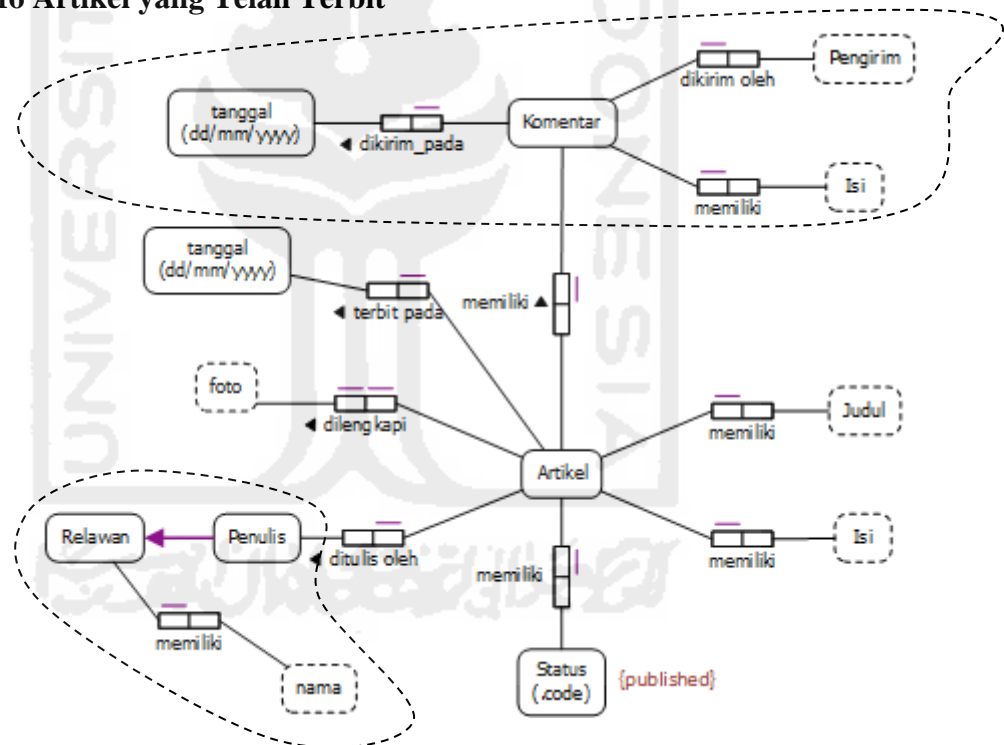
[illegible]o Artikel yang Telah Terbit

Pengirim

dikirim oleh

tanggal (dd/mm/yyyy)

◀ dikirim_pada

Komentar

memiliki

Isi

tanggal (dd/mm/yyyy)

◀ terbit pada

memiliki ▲

foto

◀ dilengkapi

Judul

memiliki

Artikel

Relawan

Penulis

◀ ditulis oleh

memiliki

memiliki

Isi

memiliki

nama

Status (.code)

{published}